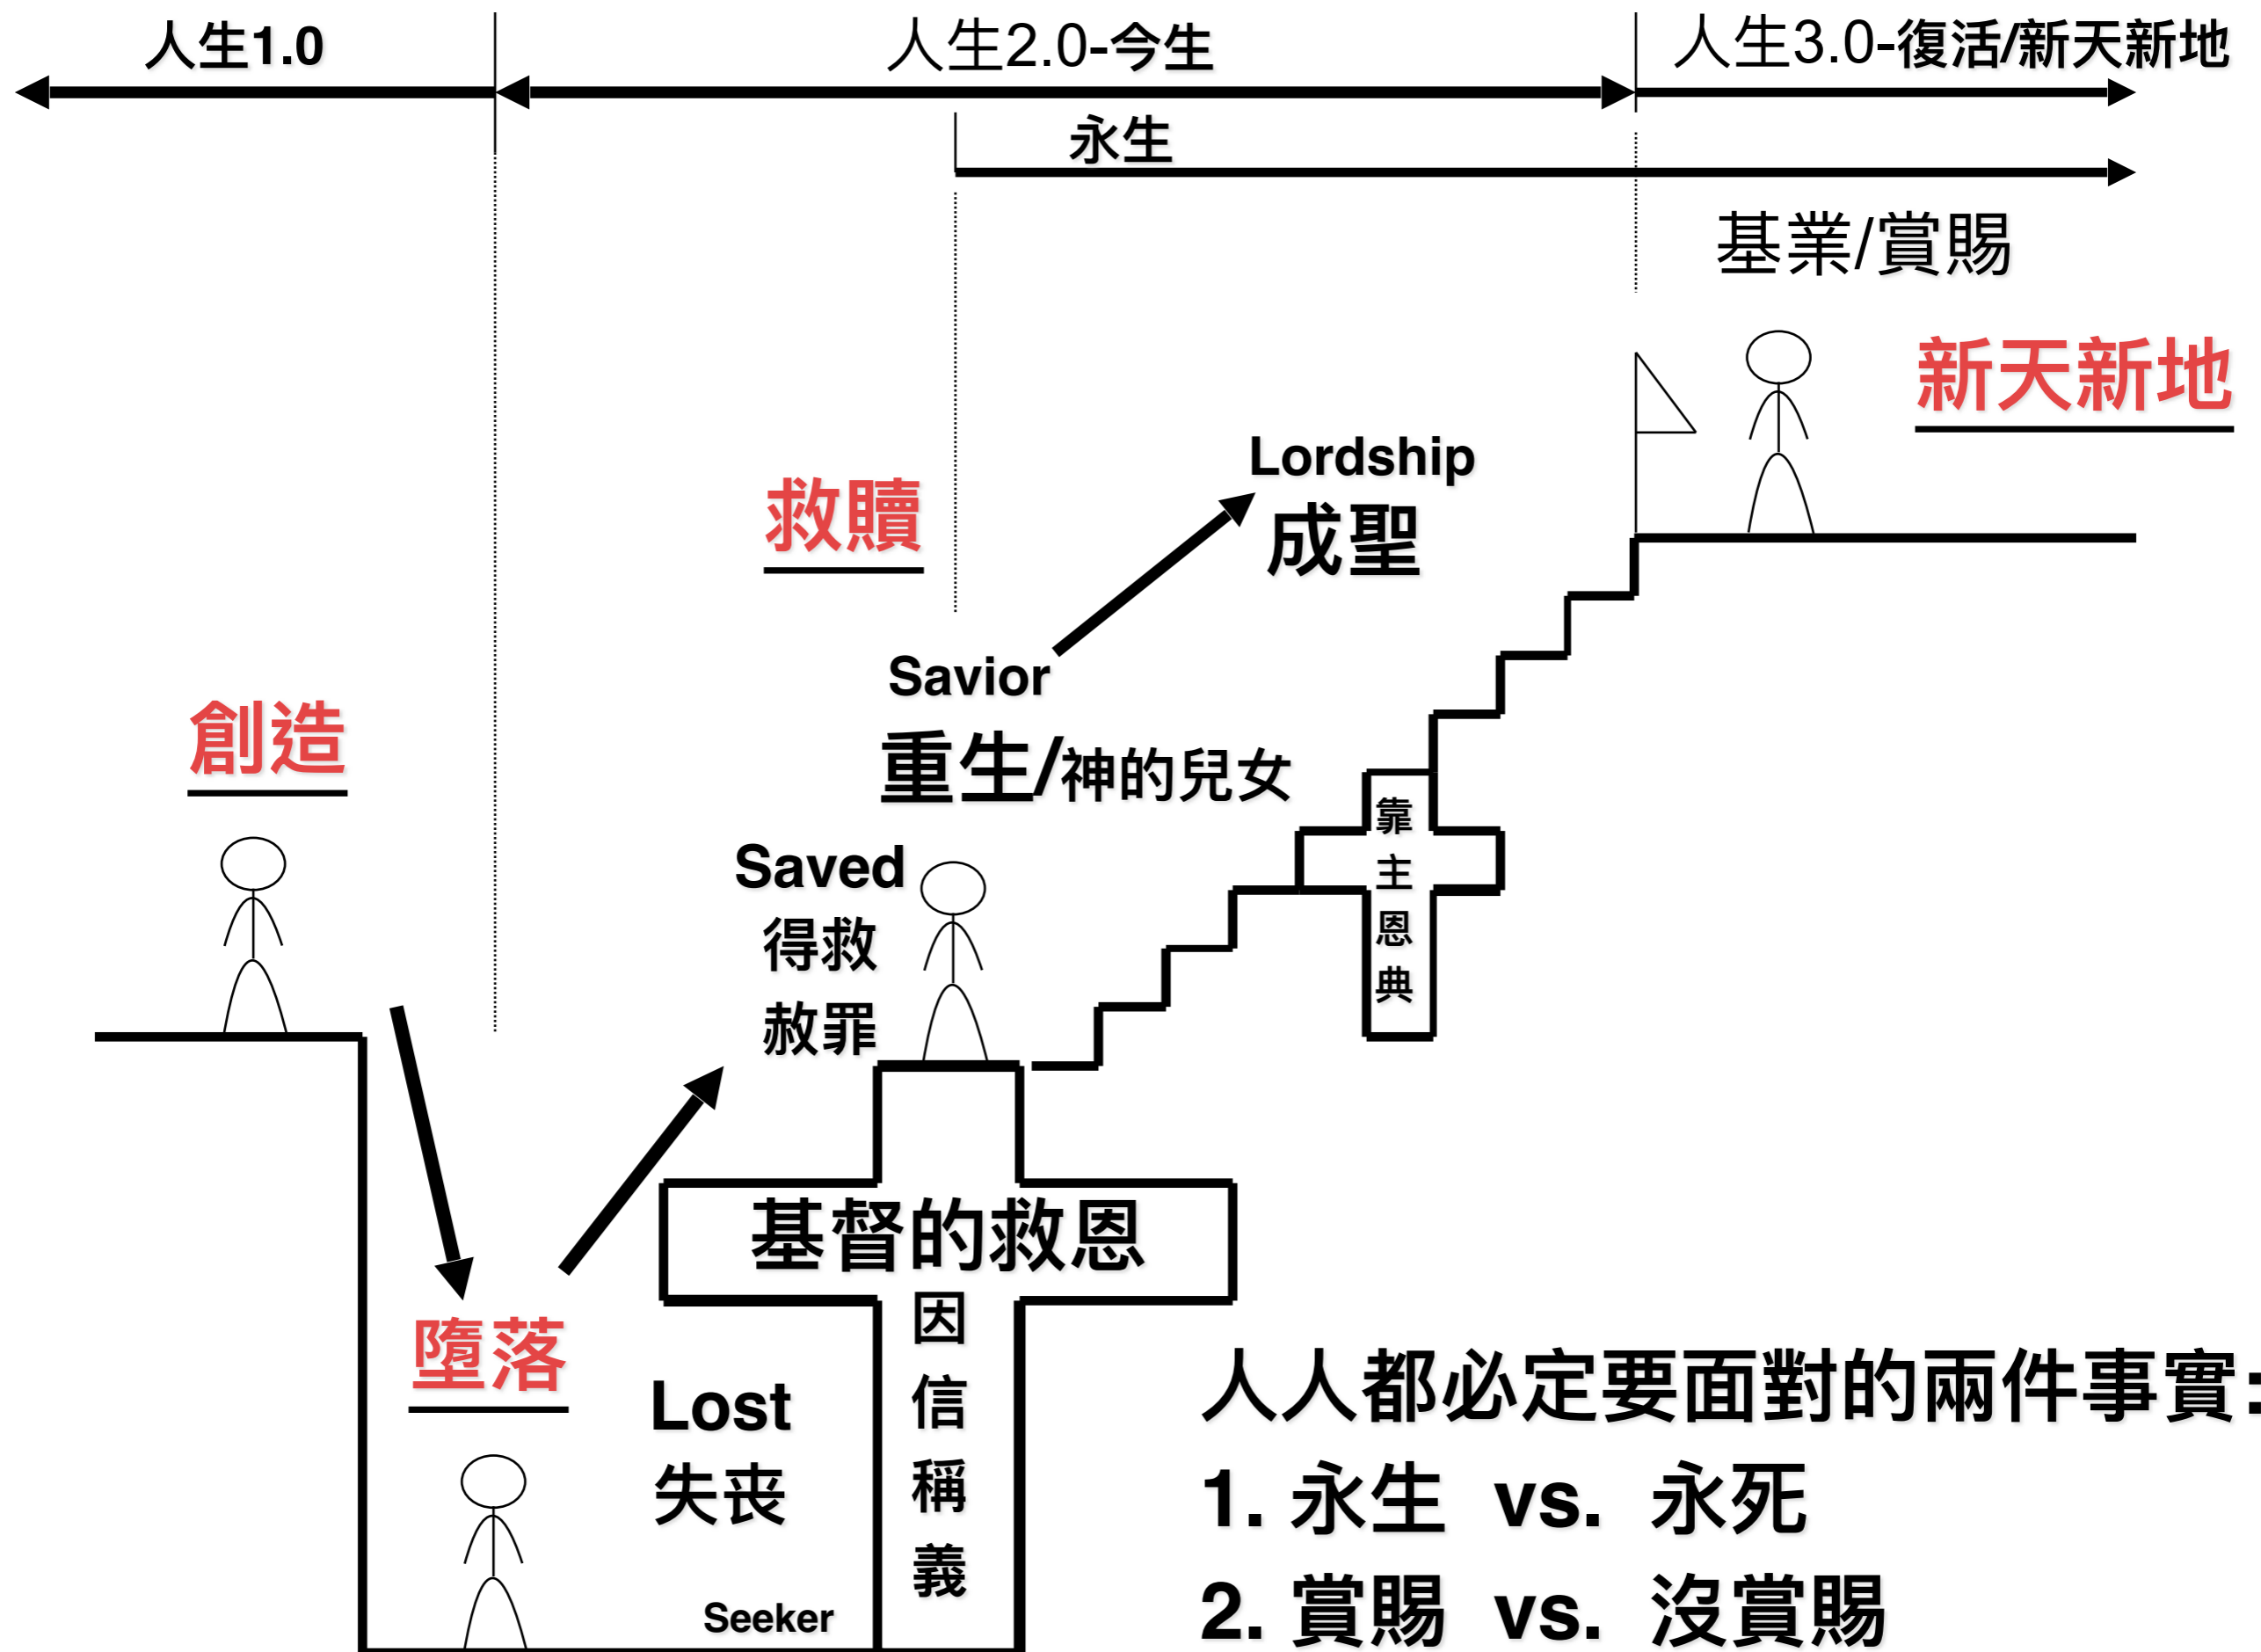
人生1.0

人生2.0-今生

人生3.0-復活/新天新地

永生

基業/賞賜

新天新地

Lordship

成聖

救贖

Savior

重生/神的兒女

創造

Saved

得救

赦罪

靠主恩典

基督的救恩

因信稱義

墮落

Lost

失喪

Seeker

人人都必定要面對的兩件事實:

1. 永生 vs. 永死

2. 賞賜 vs. 沒賞賜